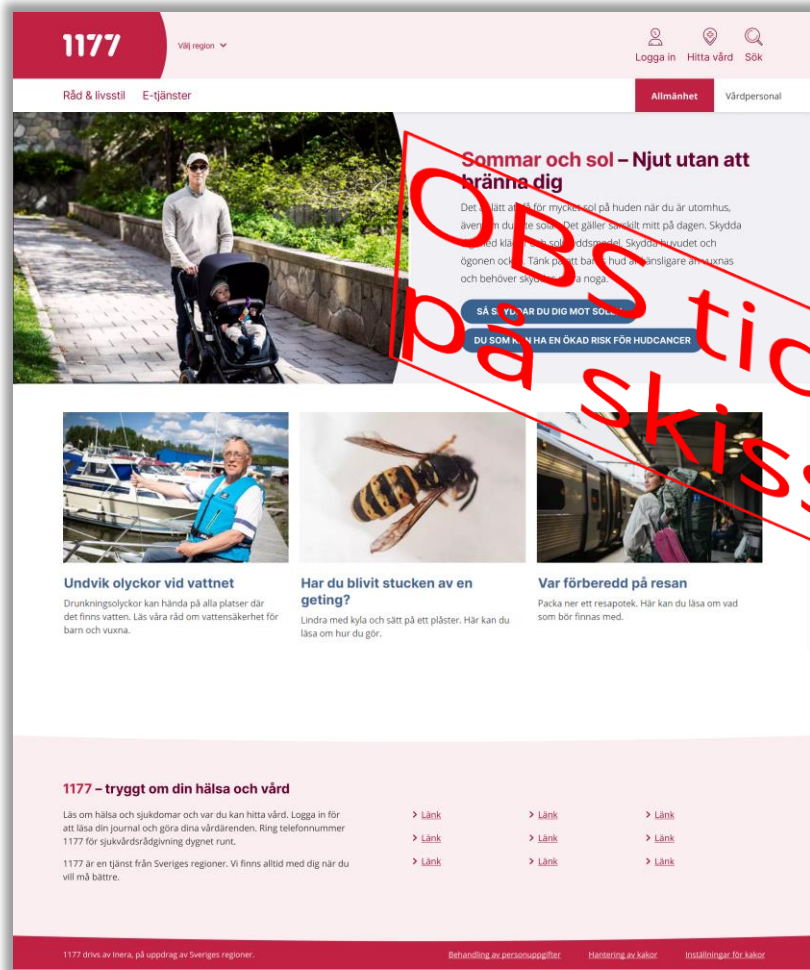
1177

Välj region

Logga in Hitta vård Sök

Råd & livsstil E-tjänster

Allmänhet Vårdpersonal

Sommar och sol – Njut utan att bränna dig

Det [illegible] att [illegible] för mycket sol på huden när du är utomhus, även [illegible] du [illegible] solar. Det gäller särskilt mitt på dagen. Skydda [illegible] med kläder och solskyddsmedel. Skydda huvudet och ögonen också. Tänk på att barns hud är känsligare än vuxnas och behöver skyddas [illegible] noga.

SÅ SKYDDAR DU DIG MOT SOLEN

DU SOM KAN HA EN ÖKAD RISK FÖR HUDCANCER

OBS tio på skiss

Undvik olyckor vid vattnet

Drunkningsolyckor kan hända på alla platser där det finns vatten. Läs våra råd om vattensäkerhet för barn och vuxna.

Har du blivit stucken av en geting?

Lindra med kyla och sätt på ett plåster. Här kan du läsa om hur du gör.

Var förberedd på resan

Packa ner ett resapotek. Här kan du läsa om vad som bör finnas med.

1177 – tryggt om din hälsa och vård

Läs om hälsa och sjukdomar och var du kan hitta vård. Logga in för att läsa din journal och göra dina vårdärenden. Ring telefonnummer 1177 för sjukvårdsrådgivning dygnet runt.

1177 är en tjänst från Sveriges regioner. Vi finns alltid med dig när du vill må bättre.

Länk Länk Länk
Länk Länk Länk
Länk Länk Länk

1177 drivs av Inera, på uppdrag av Sveriges regioner.

Behandling av personuppgifter Hantering av kakor Inställningar för kakor